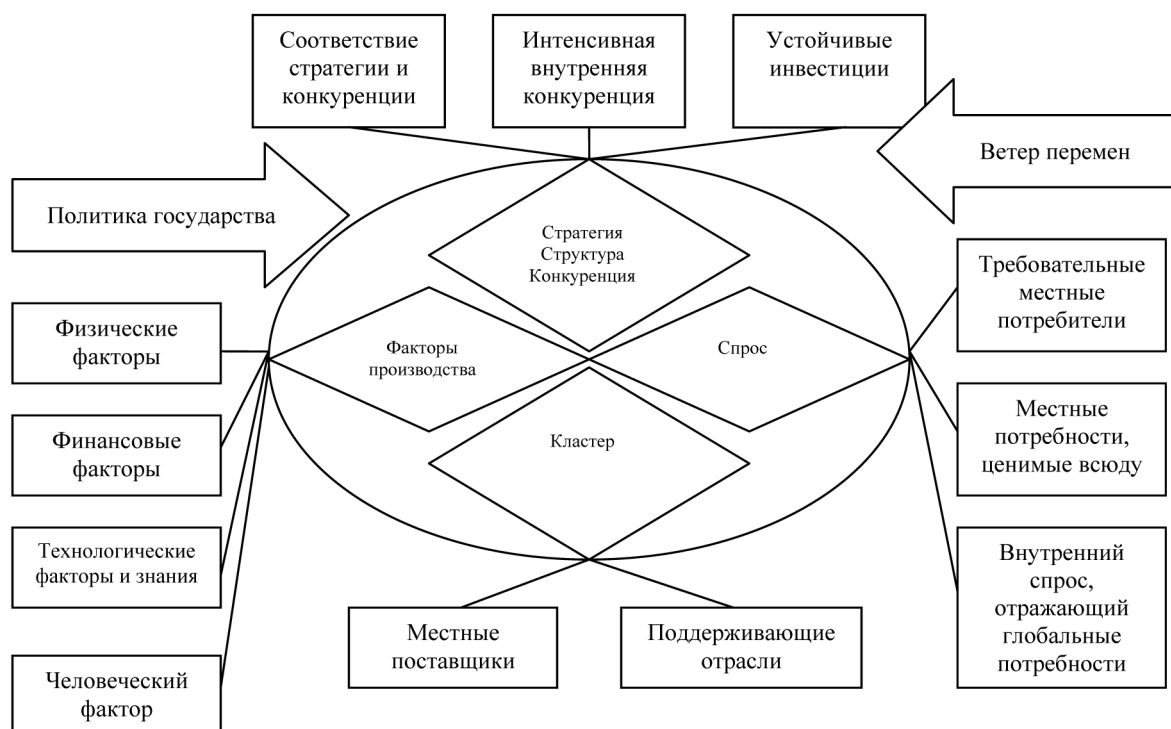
Соответствие стратегии и конкуренции

Интенсивная внутренняя конкуренция

Устойчивые инвестиции

Ветер перемен

Политика государства

Стратегия
Структура
Конкуренция

Факторы производства

Спрос

Кластер

Физические факторы

Финансовые факторы

Технологические факторы и знания

Человеческий фактор

Требовательные местные потребители

Местные потребности, ценимые всюду

Внутренний спрос, отражающий глобальные потребности

Местные поставщики

Поддерживающие отрасли